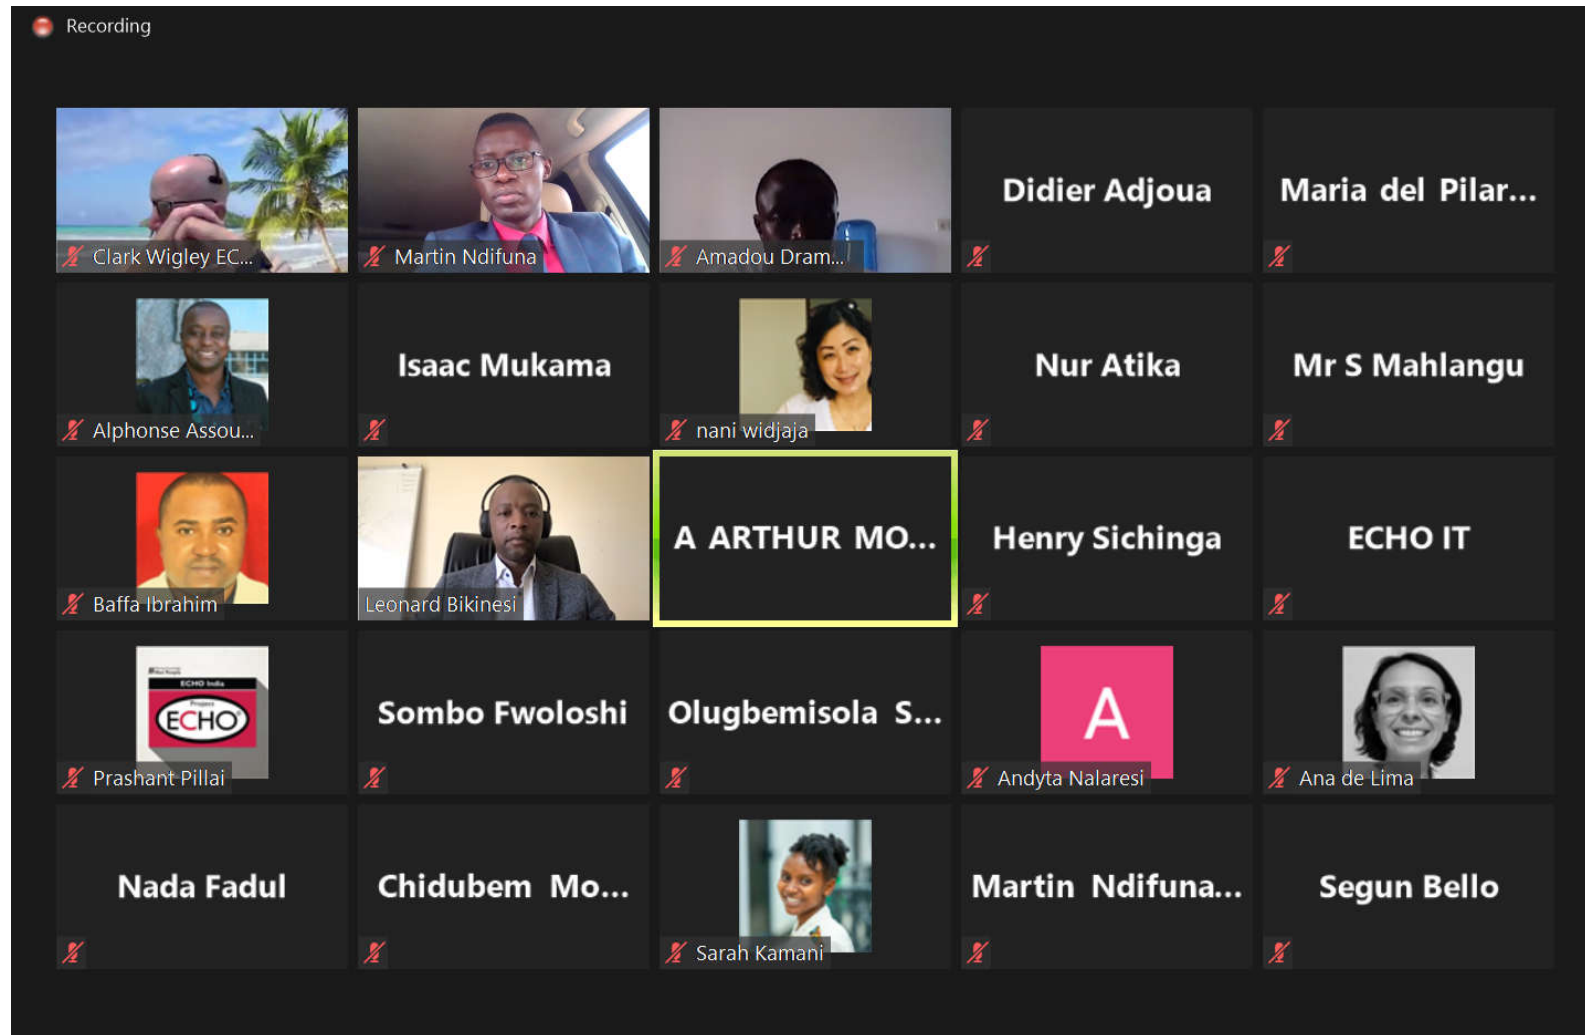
Recording

Clark Wigley EC...

Martin Ndifuna

Amadou Dram...

Didier Adjoua

Maria del Pilar...

Alphonse Assou...

Isaac Mukama

nani widjaja

Nur Atika

Mr S Mahlangu

Baffa Ibrahim

Leonard Bikinesi

A ARTHUR MO...

Henry Sichinga

ECHO IT

ECHO

Prashant Pillai

Sombo Fwoloshi

Olugbemisola S...

A

Andyta Nalaresi

Ana de Lima

Nada Fadul

Chidubem Mo...

Sarah Kamani

Martin Ndifuna...

Segun Bello